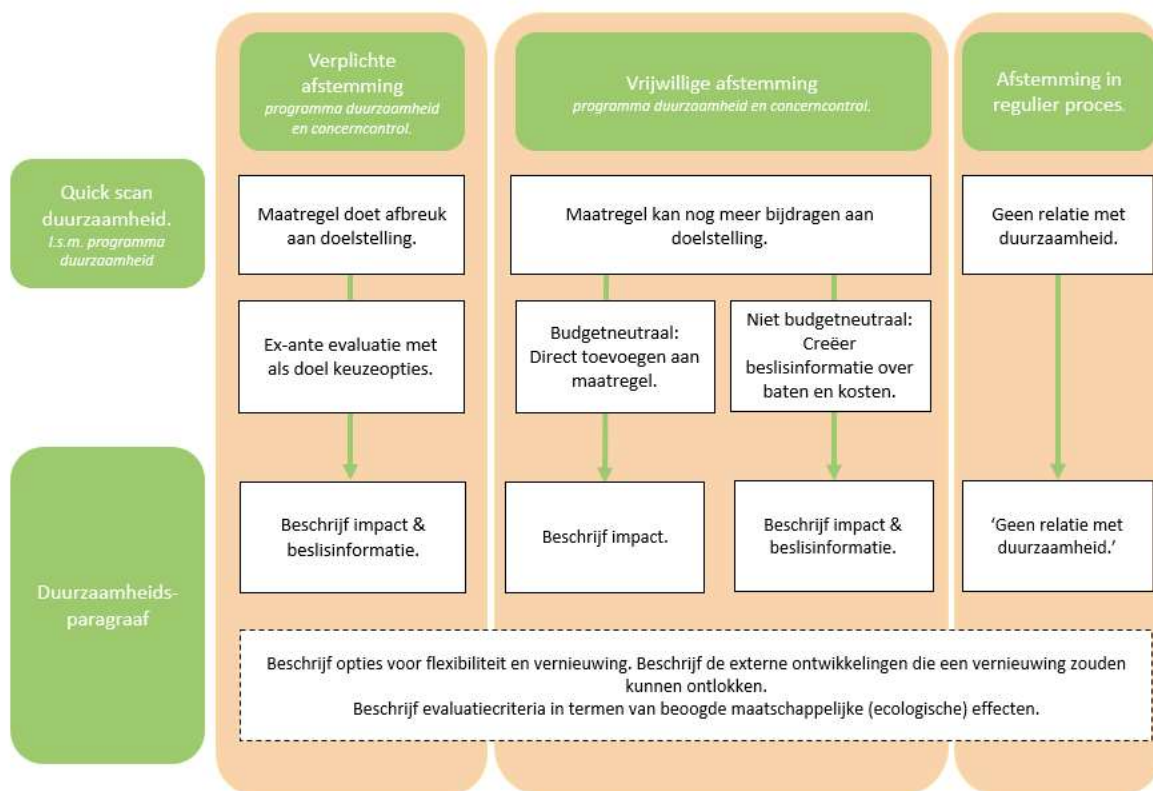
Verplichte afstemming
programma duurzaamheid en concerncontrol.

Vrijwillige afstemming
programma duurzaamheid en concerncontrol.

Afstemming in regulier proces.

Quick scan duurzaamheid.
I.s.m. programma duurzaamheid

Maatregel doet afbreuk aan doelstelling.

Maatregel kan nog meer bijdragen aan doelstelling.

Geen relatie met duurzaamheid.

Ex-ante evaluatie met als doel keuzeopties.

Budgetneutraal: Direct toevoegen aan maatregel.

Niet budgetneutraal: Creëer beslisinformatie over baten en kosten.

Duurzaamheidsparagraaf

Beschrijf impact & beslisinformatie.

Beschrijf impact.

Beschrijf impact & beslisinformatie.

'Geen relatie met duurzaamheid.'

Beschrijf opties voor flexibiliteit en vernieuwing. Beschrijf de externe ontwikkelingen die een vernieuwing zouden kunnen ontlokken.
Beschrijf evaluatiecriteria in termen van beoogde maatschappelijke (ecologische) effecten.